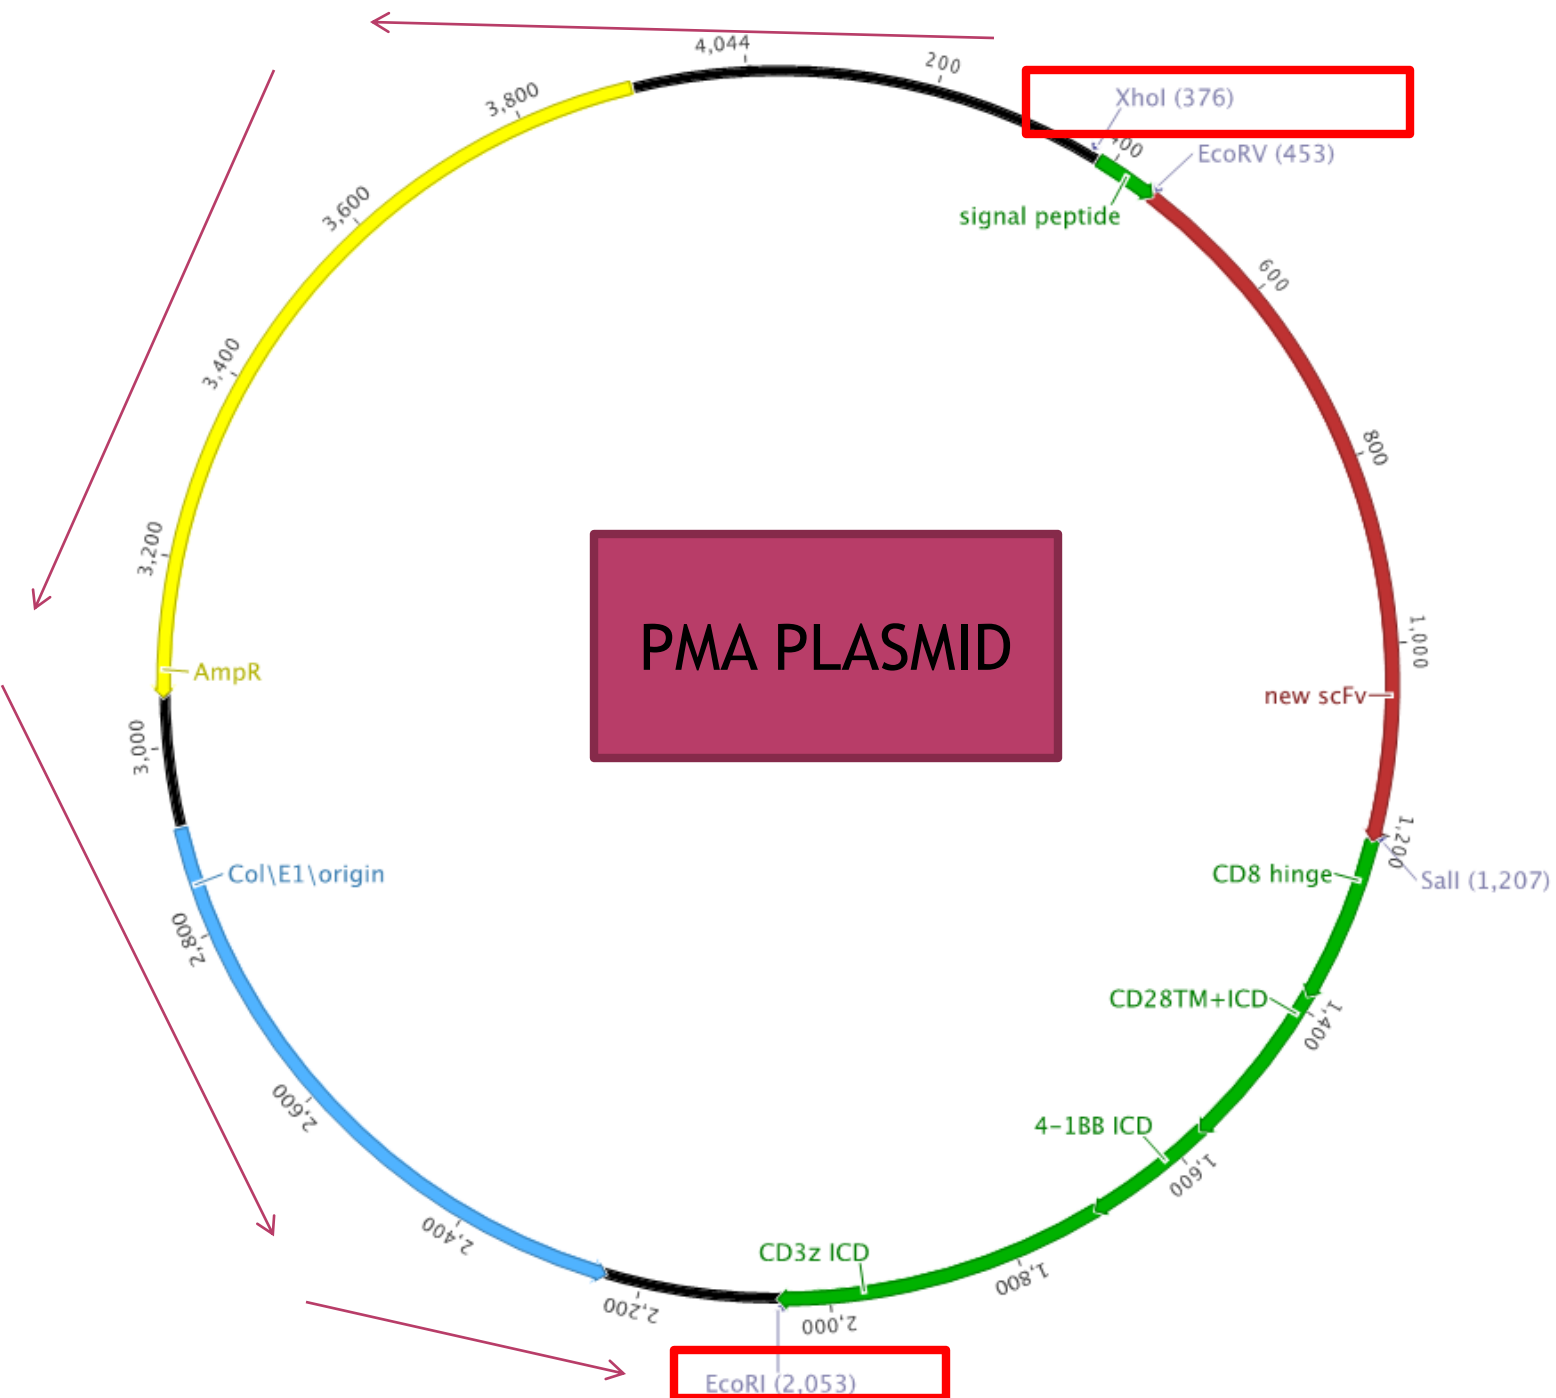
4,044
200
XhoI (376)
400
EcoRV (453)
signal peptide
600
800
1,000
new scFv
1,200
SalI (1,207)
CD8 hinge
CD28TM+ICD
1,400
4-1BB ICD
1,600
1,800
CD3z ICD
2,000
EcoRI (2,053)
2,200
2,400
2,600
2,800
Col\E1\origin
3,000
AmpR
3,200
3,400
3,600
3,800
PMA PLASMID